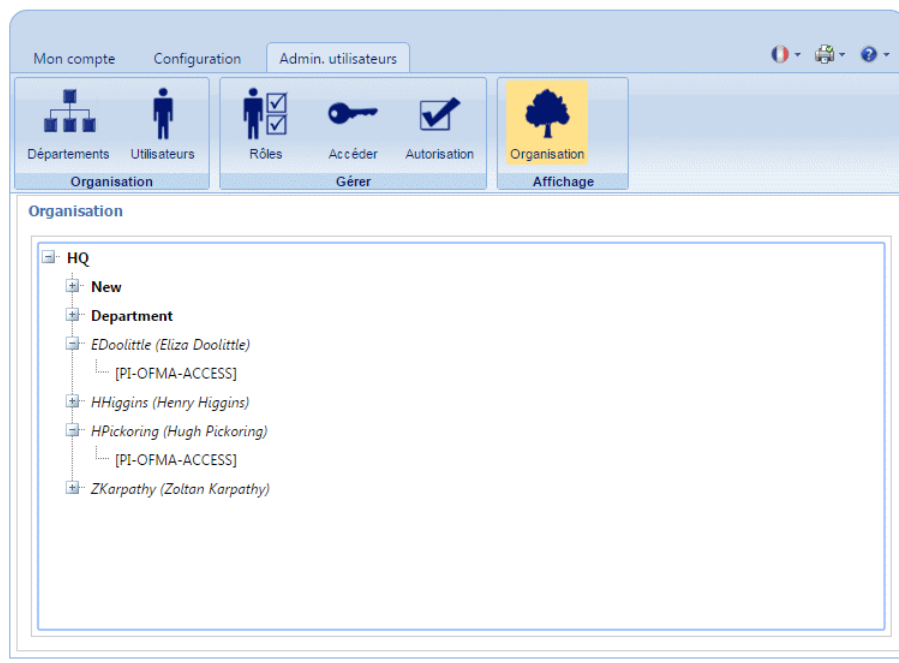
Mon compte Configuration Admin. utilisateurs

Départements Utilisateurs
Organisation

Rôles Accéder Autorisation
Gérer

Organisation
Affichage

Organisation

HQ
New
Department
EDoolittle (Eliza Doolittle)
[PI-OFMA-ACCESS]
HHiggins (Henry Higgins)
HPickoring (Hugh Pickoring)
[PI-OFMA-ACCESS]
ZKarpathy (Zoltan Karpathy)